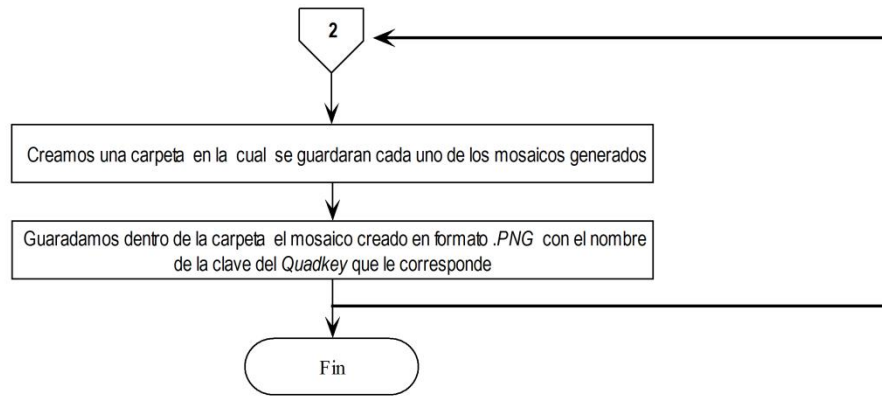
2

Creamos una carpeta en la cual se guardaran cada uno de los mosaicos generados

Guaradamos dentro de la carpeta el mosaico creado en formato .PNG con el nombre de la clave del Quadkey que le corresponde

Fin